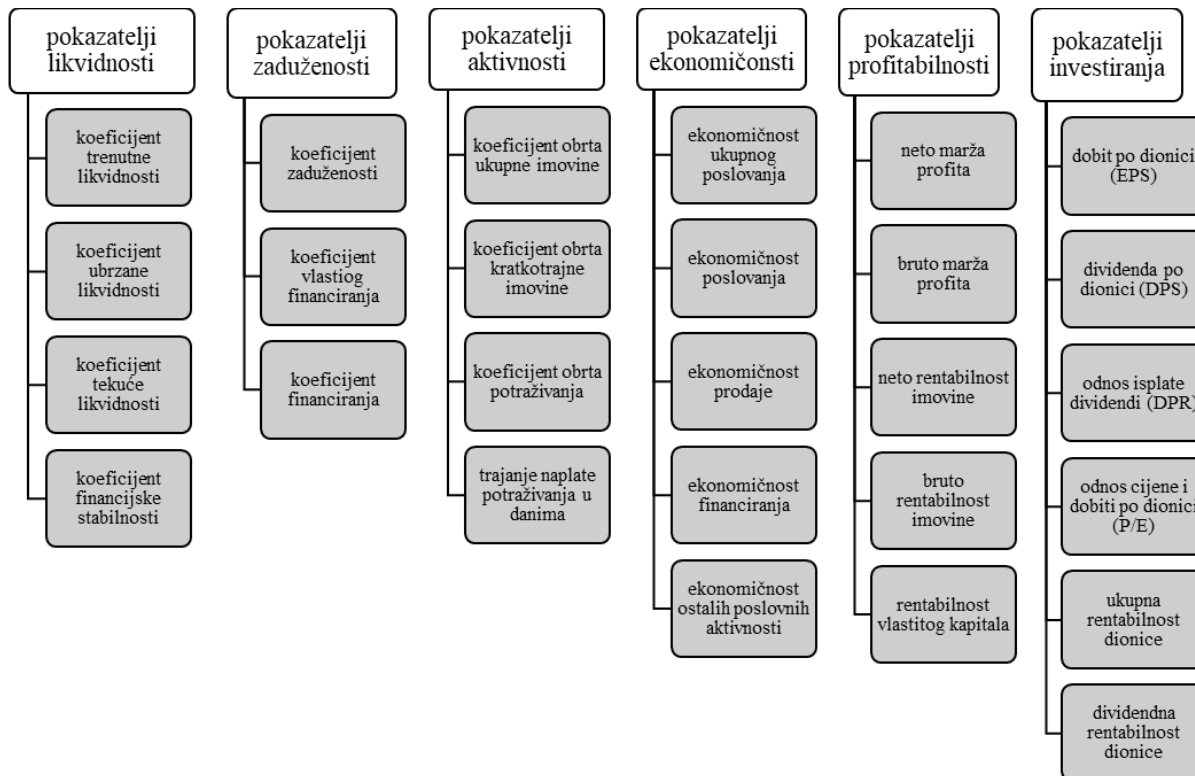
pokazatelji likvidnosti

koeficijent trenutne likvidnosti

koeficijent ubrzane likvidnosti

koeficijent tekuće likvidnosti

koeficijent financijske stabilnosti

pokazatelji zaduženosti

koeficijent zaduženosti

koeficijent vlastiog financiranja

koeficijent financiranja

pokazatelji aktivnosti

koeficijent obrta ukupne imovine

koeficijent obrta kratkotrajne imovine

koeficijent obrta potraživanja

trajanje naplate potraživanja u danima

pokazatelji ekonomičonsti

ekonomičnost ukupnog poslovanja

ekonomičnost poslovanja

ekonomičnost prodaje

ekonomičnost financiranja

ekonomičnost ostalih poslovnih aktivnosti

pokazatelji profitabilnosti

neto marža profita

bruto marža profita

neto rentabilnost imovine

bruto rentabilnost imovine

rentabilnost vlastitog kapitala

pokazatelji investiranja

dobit po dionici (EPS)

dividenda po dionici (DPS)

odnos isplate dividendi (DPR)

odnos cijene i dobiti po dionici (P/E)

ukupna rentabilnost dionice

dividendna rentabilnost dionice